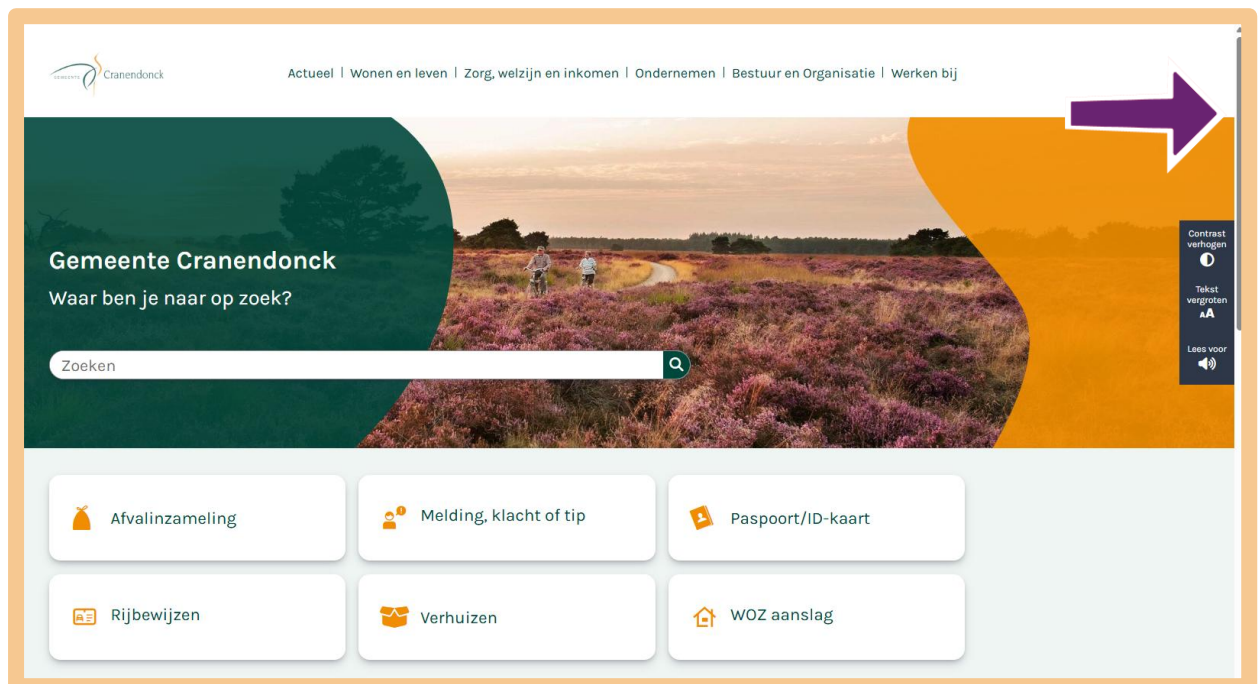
GEMEENTE Cranendonck

Actueel | Wonen en leven | Zorg, welzijn en inkomen | Ondernemen | Bestuur en Organisatie | Werken bij

Gemeente Cranendonck

Waar ben je naar op zoek?

Zoeken

Contrast verhogen

Tekst vergroten

Lees voor

Afvalinzameling

Melding, klacht of tip

Paspoort/ID-kaart

Rijbewijzen

Verhuizen

WOZ aanslag